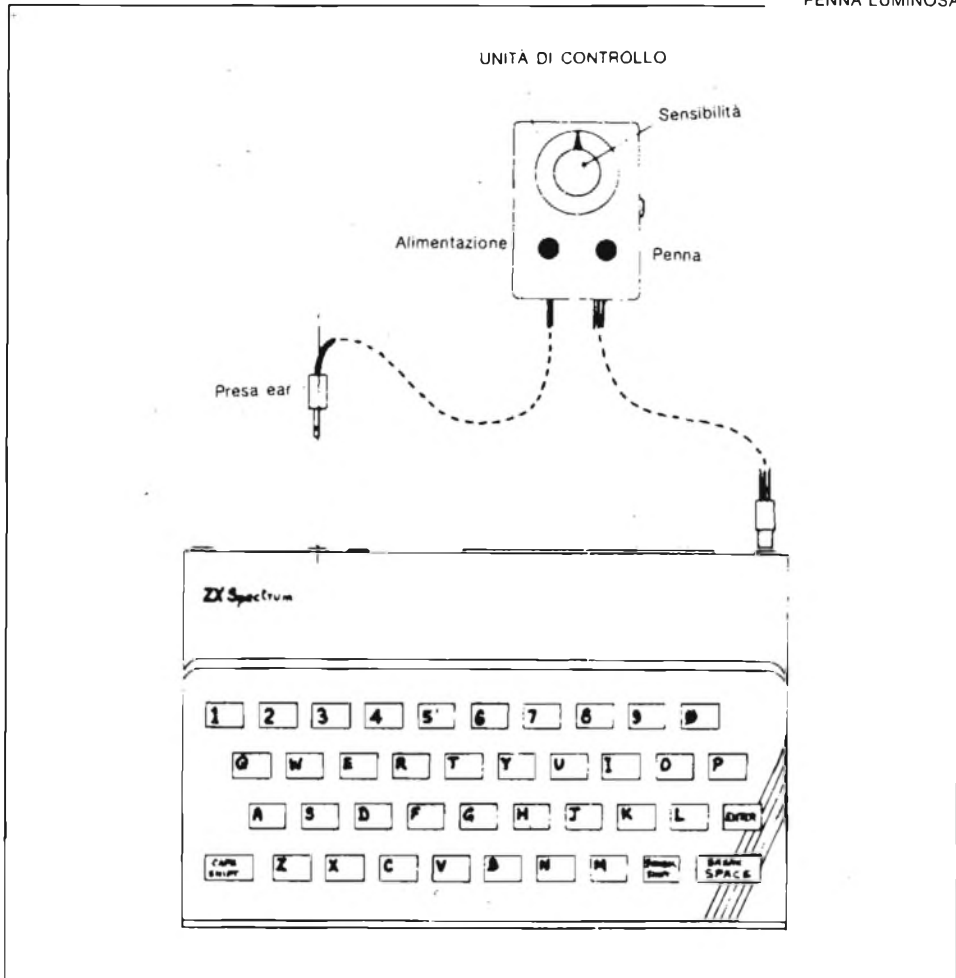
PENNA LUMINOSA

UNITÀ DI CONTROLLO

Sensibilità

Alimentazione

Penna

Presa ear

ZX Spectrum

1 2 3 4 5 6 7 8 9 0

Q W E R T Y U I O P

A S D F G H J K L ENTER

CAPS SHIFT Z X C V B N M SYMBOL SHIFT BREAK SPACE